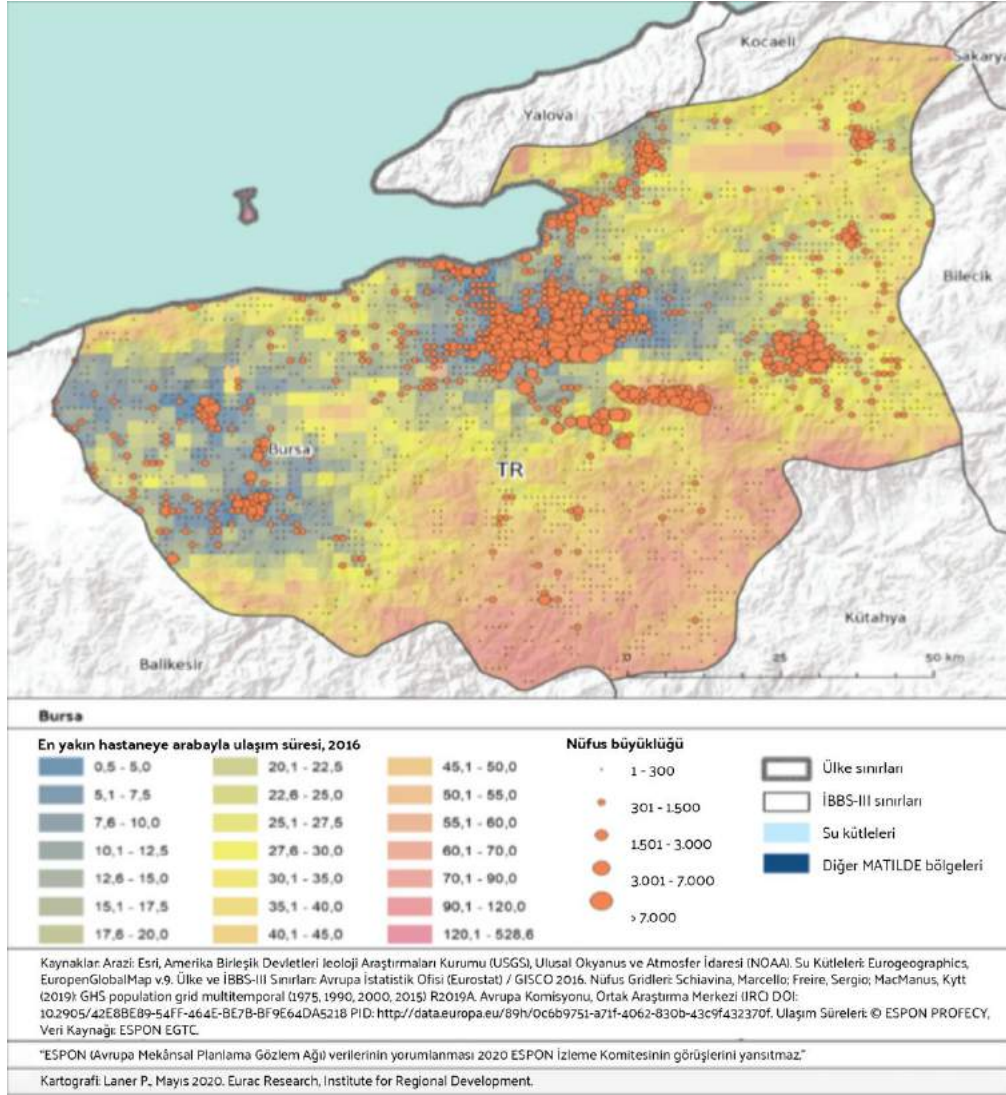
Kocaeli
Sakarya
Yalova
Bilecik
Bursa
TR
Kütahya
Balikesir
0
25
50 km

Bursa

En yakın hastaneye arabayla ulaşım süresi, 2016

| | | |
|---|---|---|
| 0,5 - 5,0 | 20,1 - 22,5 | 45,1 - 50,0 |
| 5,1 - 7,5 | 22,6 - 25,0 | 50,1 - 55,0 |
| 7,6 - 10,0 | 25,1 - 27,5 | 55,1 - 60,0 |
| 10,1 - 12,5 | 27,6 - 30,0 | 60,1 - 70,0 |
| 12,6 - 15,0 | 30,1 - 35,0 | 70,1 - 90,0 |
| 15,1 - 17,5 | 35,1 - 40,0 | 90,1 - 120,0 |
| 17,6 - 20,0 | 40,1 - 45,0 | 120,1 - 528,6 |

Nüfus büyüklüğü
1 - 300
301 - 1.500
1.501 - 3.000
3.001 - 7.000
> 7.000

Ülke sınırları
İBBS-III sınırları
Su kütleleri
Diğer MATILDE bölgeleri

Kaynaklar: Arazi: Esri, Amerika Birleşik Devletleri Jeoloji Araştırmaları Kurumu (USGS), Ulusal Okyanus ve Atmosfer İdaresi (NOAA). Su Kütleleri: Eurogeographics, EuropenGlobalMap v.9. Ülke ve İBBS-III Sınırları: Avrupa İstatistik Ofisi (Eurostat) / GISCO 2016. Nüfus Gridleri: Schiavina, Marcello; Freire, Sergio; MacManus, Kytt (2019): GHS population grid multitemporal (1975, 1990, 2000, 2015) R2019A. Avrupa Komisyonu, Ortak Araştırma Merkezi (JRC) DOI: 10.2905/42E8BE89-54FF-464E-BE7B-BF9E64DA5218 PID: http://data.europa.eu/89h/0c6b9751-a71f-4062-830b-43c9f432370f. Ulaşım Süreleri: © ESPON PROFECY, Veri Kaynağı: ESPON EGTC.

"ESPON (Avrupa Mekânsal Planlama Gözlem Ağı) verilerinin yorumlanması 2020 ESPON İzleme Komitesinin görüşlerini yansıtmaz."

Kartografi: Laner P., Mayıs 2020. Eurac Research, Institute for Regional Development.